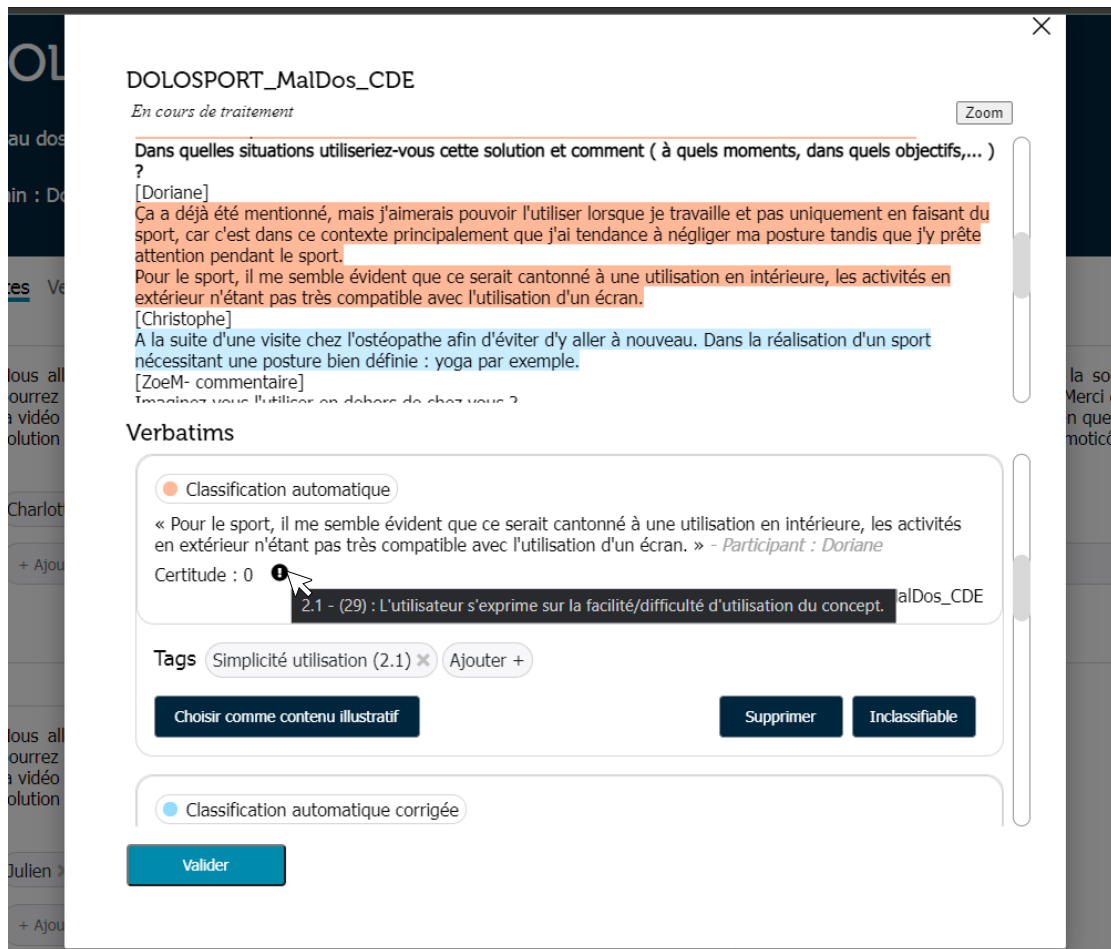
DOLOSPORT_MalDos_CDE

En cours de traitement

Zoom

Dans quelles situations utiliseriez-vous cette solution et comment ( à quels moments, dans quels objectifs,... ) ?

[Doriane]

Ça a déjà été mentionné, mais j'aimerais pouvoir l'utiliser lorsque je travaille et pas uniquement en faisant du sport, car c'est dans ce contexte principalement que j'ai tendance à négliger ma posture tandis que j'y prête attention pendant le sport.

Pour le sport, il me semble évident que ce serait cantonné à une utilisation en intérieure, les activités en extérieur n'étant pas très compatible avec l'utilisation d'un écran.

[Christophe]

A la suite d'une visite chez l'ostéopathe afin d'éviter d'y aller à nouveau. Dans la réalisation d'un sport nécessitant une posture bien définie : yoga par exemple.

[ZoeM- commentaire]

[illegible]

Verbatims

Classification automatique

« Pour le sport, il me semble évident que ce serait cantonné à une utilisation en intérieure, les activités en extérieur n'étant pas très compatible avec l'utilisation d'un écran. » - Participant : Doriane

Certitude : 0

2.1 - (29) : L'utilisateur s'exprime sur la facilité/difficulté d'utilisation du concept.

alDos_CDE

Tags Simplicité utilisation (2.1) × Ajouter +

Choisir comme contenu illustratif

Supprimer

Inclassifiable

Classification automatique corrigée

Valider